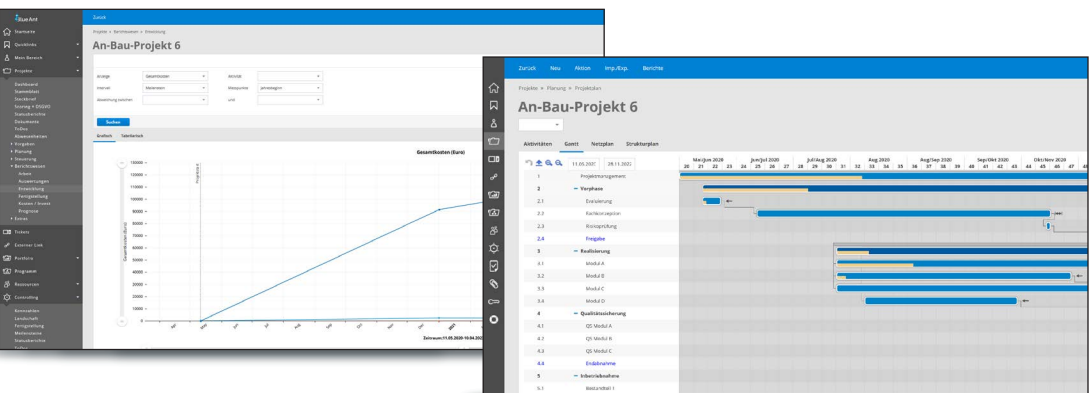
Blue Ant
Startseite
Quicklinks
Mein Bereich
Projekte
Dashboard
Stammdaten
Steckbrief
Tooling + DSGVO
Statusberichte
Dokumente
ToDos
Abwesenheiten
Vorgaben
Planung
Steuerung
Berichtswesen
Arbeit
Auswertungen
Entwicklung
Fertigstellung
Kosten / Invest
Prognose
Extras
Tickets
Externer Link
Portfolio
Programm
Ressourcen
Controlling
Kennzahlen
Landschaft
Fertigstellung
Meilensteine
Statusberichte

Zurück
Projekte » Berichtswesen » Entwicklung
An-Bau-Projekt 6
Anzeige Gesamtkosten
Intervall Monatsweise
Abweichung zwischen
Bericht
Messpunkte
Linie
Suchen
Grafisch Tabellarisch
Gesamtkosten (Euro)
Gesamtkosten/Euro
120000
110000
100000
90000
80000
70000
60000
50000
40000
30000
20000
10000
0
Zeitraum: 11.05.2020-10.04.202

Zurück Neu Aktion Imp./Exp. Berichte
Projekte » Planung » Projektplan
An-Bau-Projekt 6
Aktivitäten Gantt Netzplan Strukturplan
11.05.2020 28.11.2020
Mai/Jun 2020 Jun/Jul 2020 Jul/Aug 2020 Aug 2020 Aug/Sep 2020 Sep/Okt 2020 Okt/Nov 2020
20 21 22 23 24 25 26 27 28 29 30 31 32 33 34 35 36 37 38 39 40 41 42 43 44 45 46 47 48
1 Projektstartgespräch
2 Vorphase
2.1 Evaluierung
2.2 Fachkonzeption
2.3 Risikoprüfung
2.4 Freigabe
3 Realisierung
3.1 Modul A
3.2 Modul B
3.3 Modul C
3.4 Modul D
4 Qualitätssicherung
4.1 QS Modul A
4.2 QS Modul B
4.3 QS Modul C
4.4 Endabnahme
5 Inbetriebnahme
5.1 Bestandteil 1